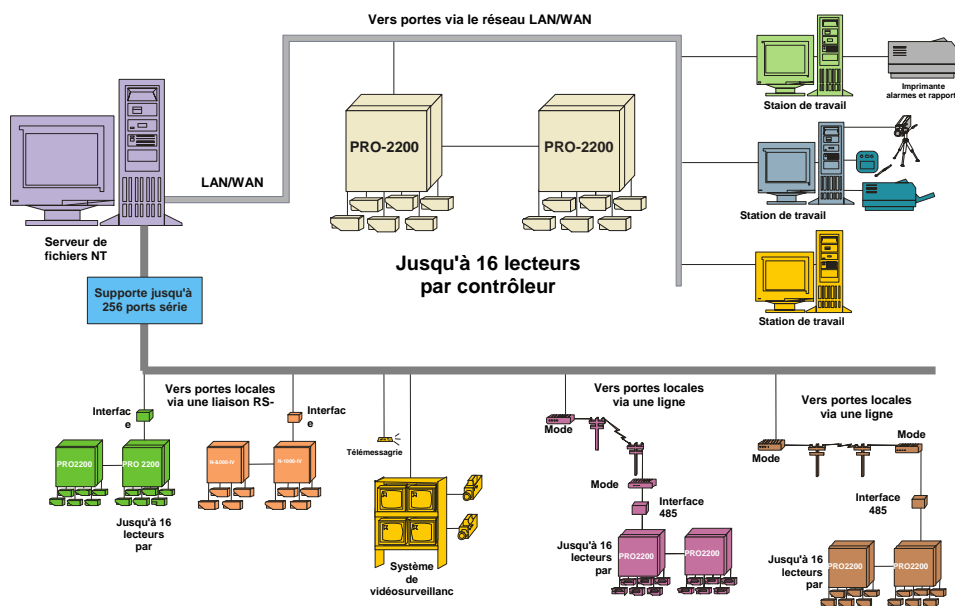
Vers portes via le réseau LAN/WAN

Serveur de fichiers NT

LAN/WAN

PRO-2200

PRO-2200

Jusqu'à 16 lecteurs par contrôleur

Supporte jusqu'à 256 ports série

Staion de travail

Imprimante alarmes et rapport

Station de travail

Staion de travail

Vers portes locales via une liaison RS-

Interface

Interface

PRO2200

PRO 2200

Jusqu'à 16 lecteurs par

Télémessagrie

Système de vidéosurveillanc

Vers portes locales via une ligne

Mode

Mode

Interface 485

Jusqu'à 16 lecteurs par

PRO2200

PRO2200

Vers portes locales via une ligne

Mode

Mode

Interface 485

Jusqu'à 16 lecteurs par

PRO2200

PRO2200